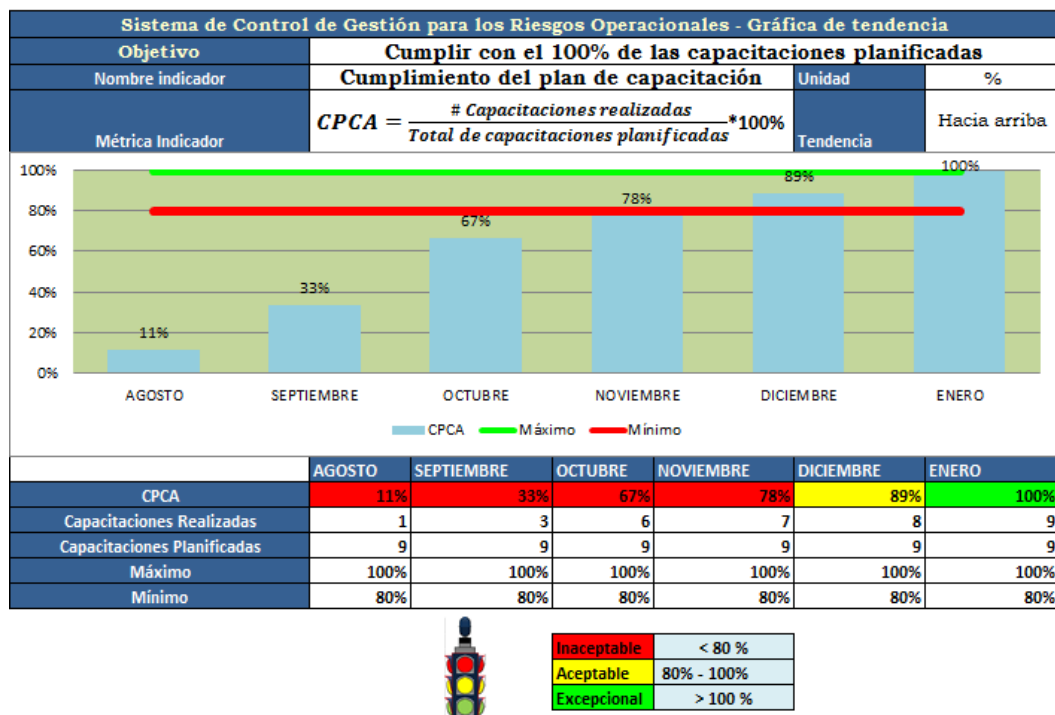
Sistema de Control de Gestión para los Riesgos Operacionales - Gráfica de tendencia

| Objetivo | Cumplir con el 100% de las capacitaciones planificadas | | |
|---|---|---|---|
| Nombre indicador | Cumplimiento del plan de capacitación | Unidad | % |
| Métrica Indicador | $CPCA = \frac{\# \, Capacitaciones \, realizadas}{Total \, de \, capacitaciones \, planificadas} * 100\%$ | Tendencia | Hacia arriba |

100%
80%
60%
40%
20%
0%

11%
33%
67%
78%
89%
100%

AGOSTO
SEPTIEMBRE
OCTUBRE
NOVIEMBRE
DICIEMBRE
ENERO

CPCA
Máximo
Mínimo

| | AGOSTO | SEPTIEMBRE | OCTUBRE | NOVIEMBRE | DICIEMBRE | ENERO |
|---|---|---|---|---|---|---|
| CPCA | 11% | 33% | 67% | 78% | 89% | 100% |
| Capacitaciones Realizadas | 1 | 3 | 6 | 7 | 8 | 9 |
| Capacitaciones Planificadas | 9 | 9 | 9 | 9 | 9 | 9 |
| Máximo | 100% | 100% | 100% | 100% | 100% | 100% |
| Mínimo | 80% | 80% | 80% | 80% | 80% | 80% |

| Inaceptable | < 80 % |
|---|---|
| Aceptable | 80% - 100% |
| Excepcional | > 100 % |